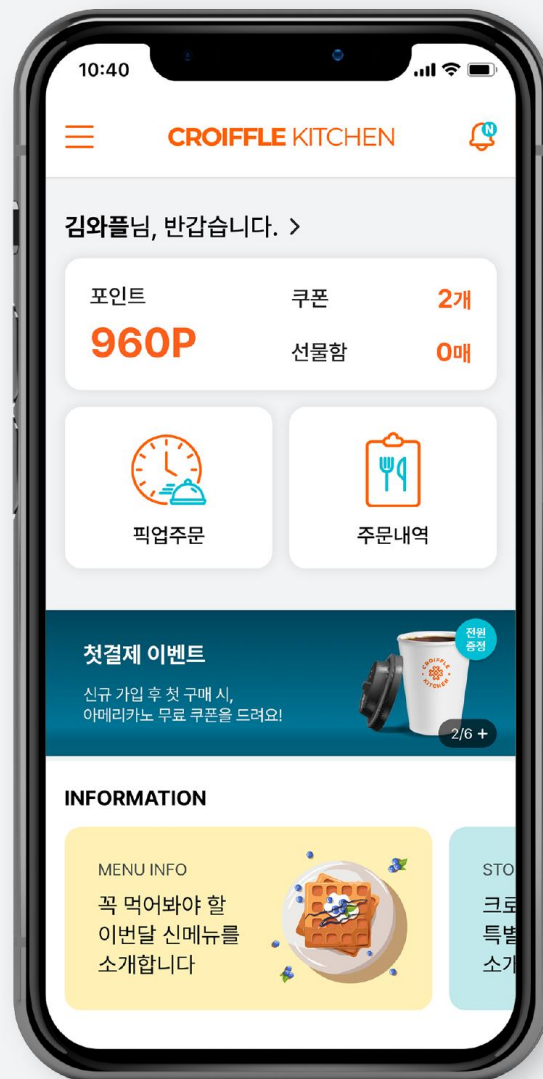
10:40

CROIFFLE KITCHEN

N

김와플님, 반갑습니다. >

포인트
960P

쿠폰 2개
선물함 0매

픽업주문

주문내역

첫결제 이벤트
신규 가입 후 첫 구매 시, 아메리카노 무료 쿠폰을 드려요!

전원 증정

CROIFFLE KITCHEN

2/6 +

INFORMATION

MENU INFO
꼭 먹어봐야 할 이번달 신메뉴를 소개합니다

STO
크로
특별
소개